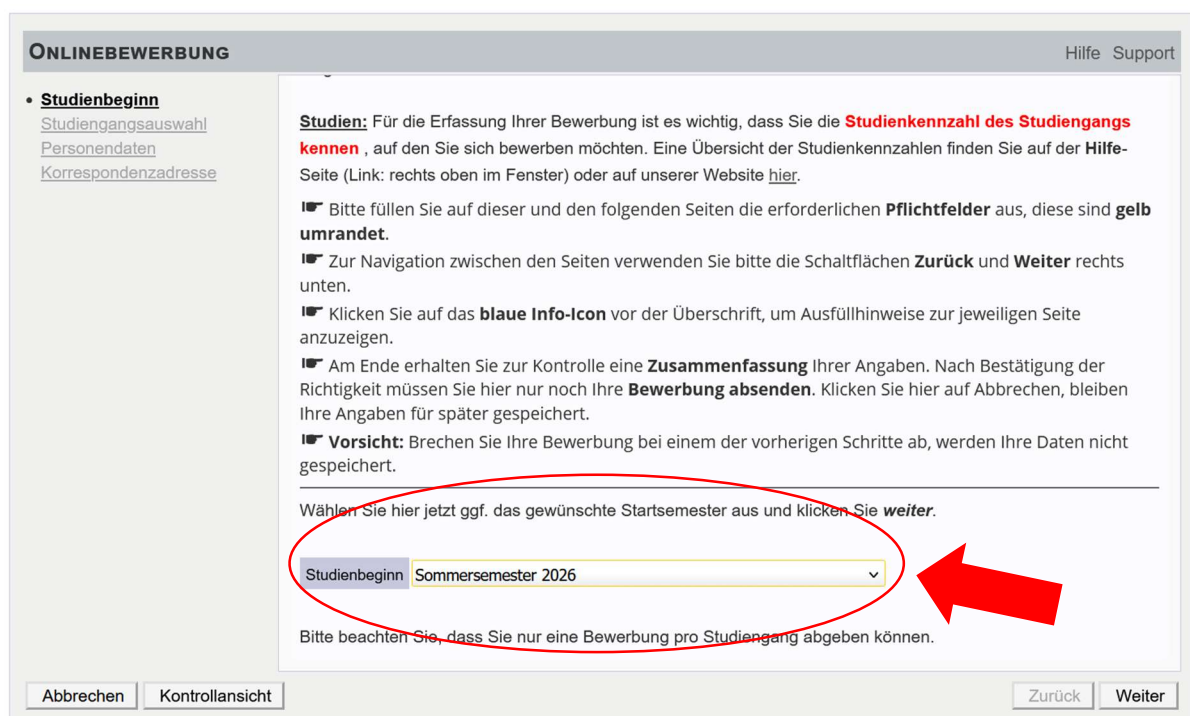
ONLINEBEWERBUNG

Hilfe Support

• Studienbeginn
Studiengangsauswahl
Personendaten
Korrespondenzadresse

Studien: Für die Erfassung Ihrer Bewerbung ist es wichtig, dass Sie die Studienkennzahl des Studiengangs kennen , auf den Sie sich bewerben möchten. Eine Übersicht der Studienkennzahlen finden Sie auf der Hilfe-Seite (Link: rechts oben im Fenster) oder auf unserer Website hier.

☛ Bitte füllen Sie auf dieser und den folgenden Seiten die erforderlichen Pflichtfelder aus, diese sind gelb umrandet.

☛ Zur Navigation zwischen den Seiten verwenden Sie bitte die Schaltflächen Zurück und Weiter rechts unten.

☛ Klicken Sie auf das blaue Info-Icon vor der Überschrift, um Ausfüllhinweise zur jeweiligen Seite anzuzeigen.

☛ Am Ende erhalten Sie zur Kontrolle eine Zusammenfassung Ihrer Angaben. Nach Bestätigung der Richtigkeit müssen Sie hier nur noch Ihre Bewerbung absenden. Klicken Sie hier auf Abbrechen, bleiben Ihre Angaben für später gespeichert.

☛ Vorsicht: Brechen Sie Ihre Bewerbung bei einem der vorherigen Schritte ab, werden Ihre Daten nicht gespeichert.

Wählen Sie hier jetzt ggf. das gewünschte Startsemester aus und klicken Sie weiter.

Studienbeginn | Sommersemester 2026

Bitte beachten Sie, dass Sie nur eine Bewerbung pro Studiengang abgeben können.

Abbrechen | Kontrollansicht | Zurück | Weiter